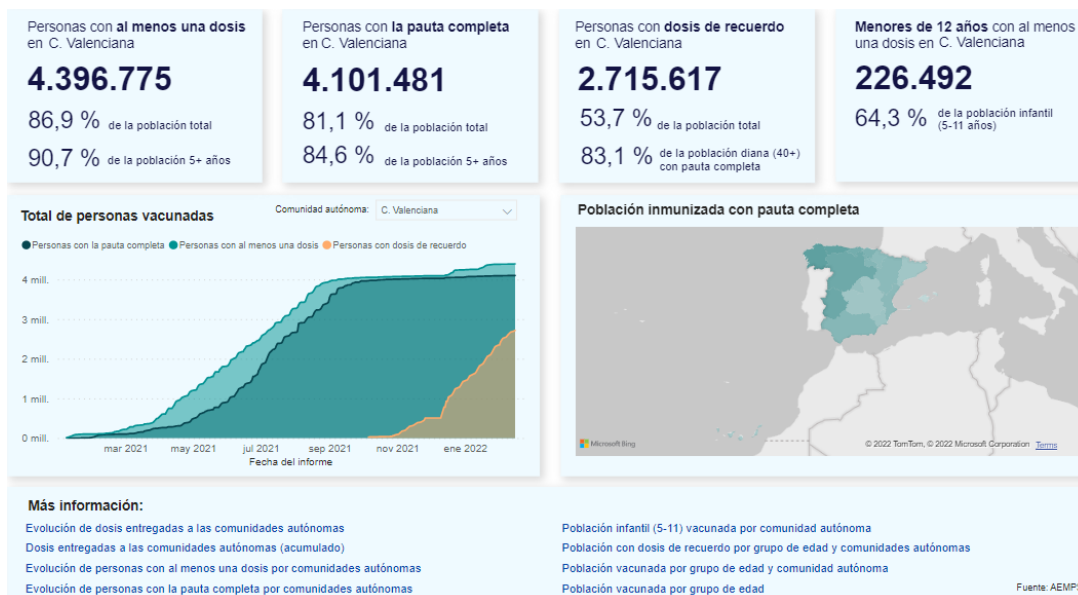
Personas con al menos una dosis en C. Valenciana

4.396.775

86,9 % de la población total

90,7 % de la población 5+ años

Personas con la pauta completa en C. Valenciana

4.101.481

81,1 % de la población total

84,6 % de la población 5+ años

Personas con dosis de recuerdo en C. Valenciana

2.715.617

53,7 % de la población total

83,1 % de la población diana (40+) con pauta completa

Menores de 12 años con al menos una dosis en C. Valenciana

226.492

64,3 % de la población infantil (5-11 años)

Total de personas vacunadas

Comunidad autónoma: C. Valenciana

Personas con la pauta completa Personas con al menos una dosis Personas con dosis de recuerdo

4 mill.
3 mill.
2 mill.
1 mill.
0 mill.

mar 2021 may 2021 jul 2021 sep 2021 nov 2021 ene 2022

Fecha del informe

Población inmunizada con pauta completa

Microsoft Bing

© 2022 TomTom, © 2022 Microsoft Corporation Terms

Más información:

Evolución de dosis entregadas a las comunidades autónomas

Dosis entregadas a las comunidades autónomas (acumulado)

Evolución de personas con al menos una dosis por comunidades autónomas

Evolución de personas con la pauta completa por comunidades autónomas

Población infantil (5-11) vacunada por comunidad autónoma

Población con dosis de recuerdo por grupo de edad y comunidades autónomas

Población vacunada por grupo de edad y comunidad autónoma

Población vacunada por grupo de edad

Fuente: AEMP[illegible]